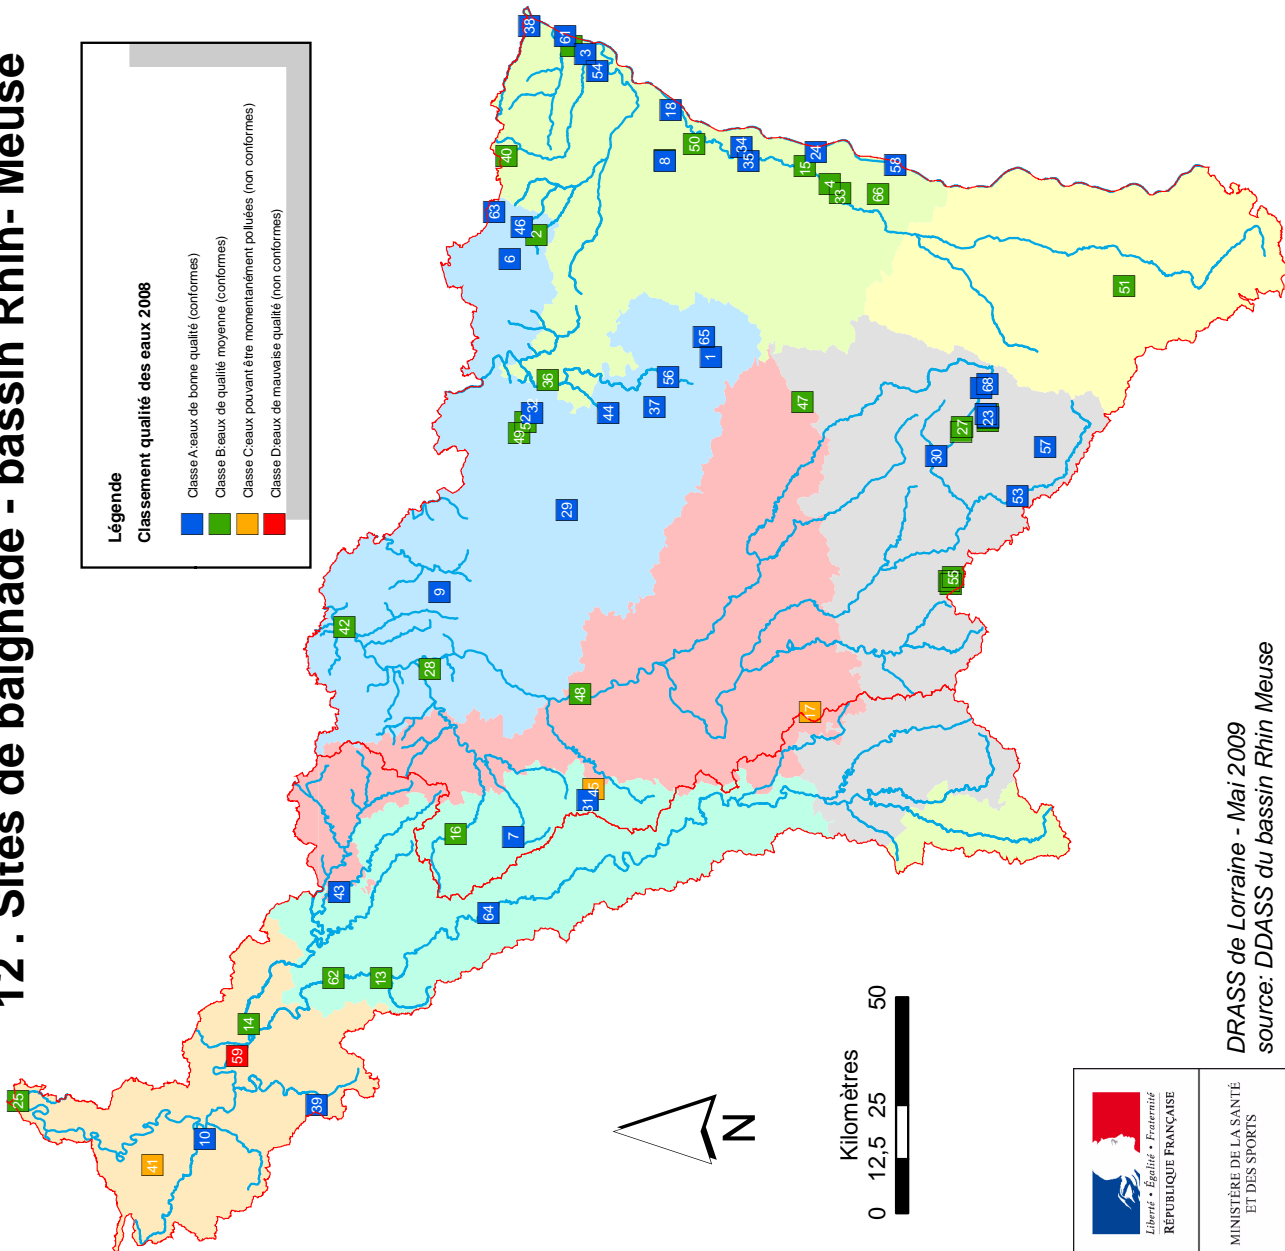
12 . Sites de baignade - bassin Rhin- Meuse

Légende
Classement qualité des eaux 2008
Classe A eaux de bonne qualité (conformes)
Classe B eaux de qualité moyenne (conformes)
Classe C eaux pouvant être momentanément polluées (non conformes)
Classe D eaux de mauvaise qualité (non conformes)

38 61 3 54 18 50 34 35 8 24 15 4 33 66 58 40 63 46 2 6 51 65 1 56 37 36 44 32 52 49 47 68 23 27 30 57 53 29 9 42 28 48 55 17 45 31 7 16 43 64 62 13 14 59 39 10 41 25

N

Kilomètres
0 12,5 25 50

DRASS de Lorraine - Mai 2009
source: DDASS du bassin Rhin Meuse

Liberté • Égalité • Fraternité
RÉPUBLIQUE FRANÇAISE
MINISTÈRE DE LA SANTÉ ET DES SPORTS